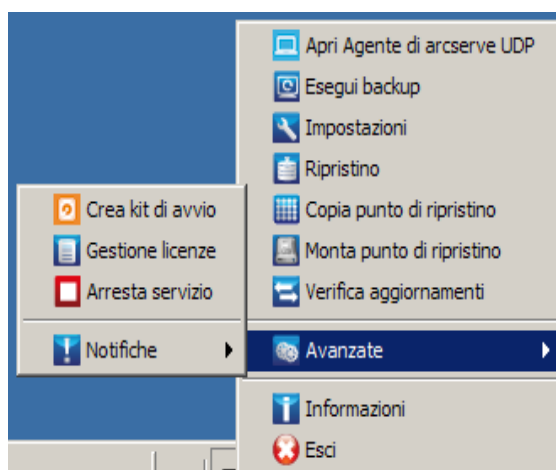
Apri Agente di arcserve UDP
Esegui backup
Impostazioni
Ripristino
Copia punto di ripristino
Monta punto di ripristino
Verifica aggiornamenti
Avanzate
Informazioni
Esci

Crea kit di avvio
Gestione licenze
Arresta servizio
Notifiche